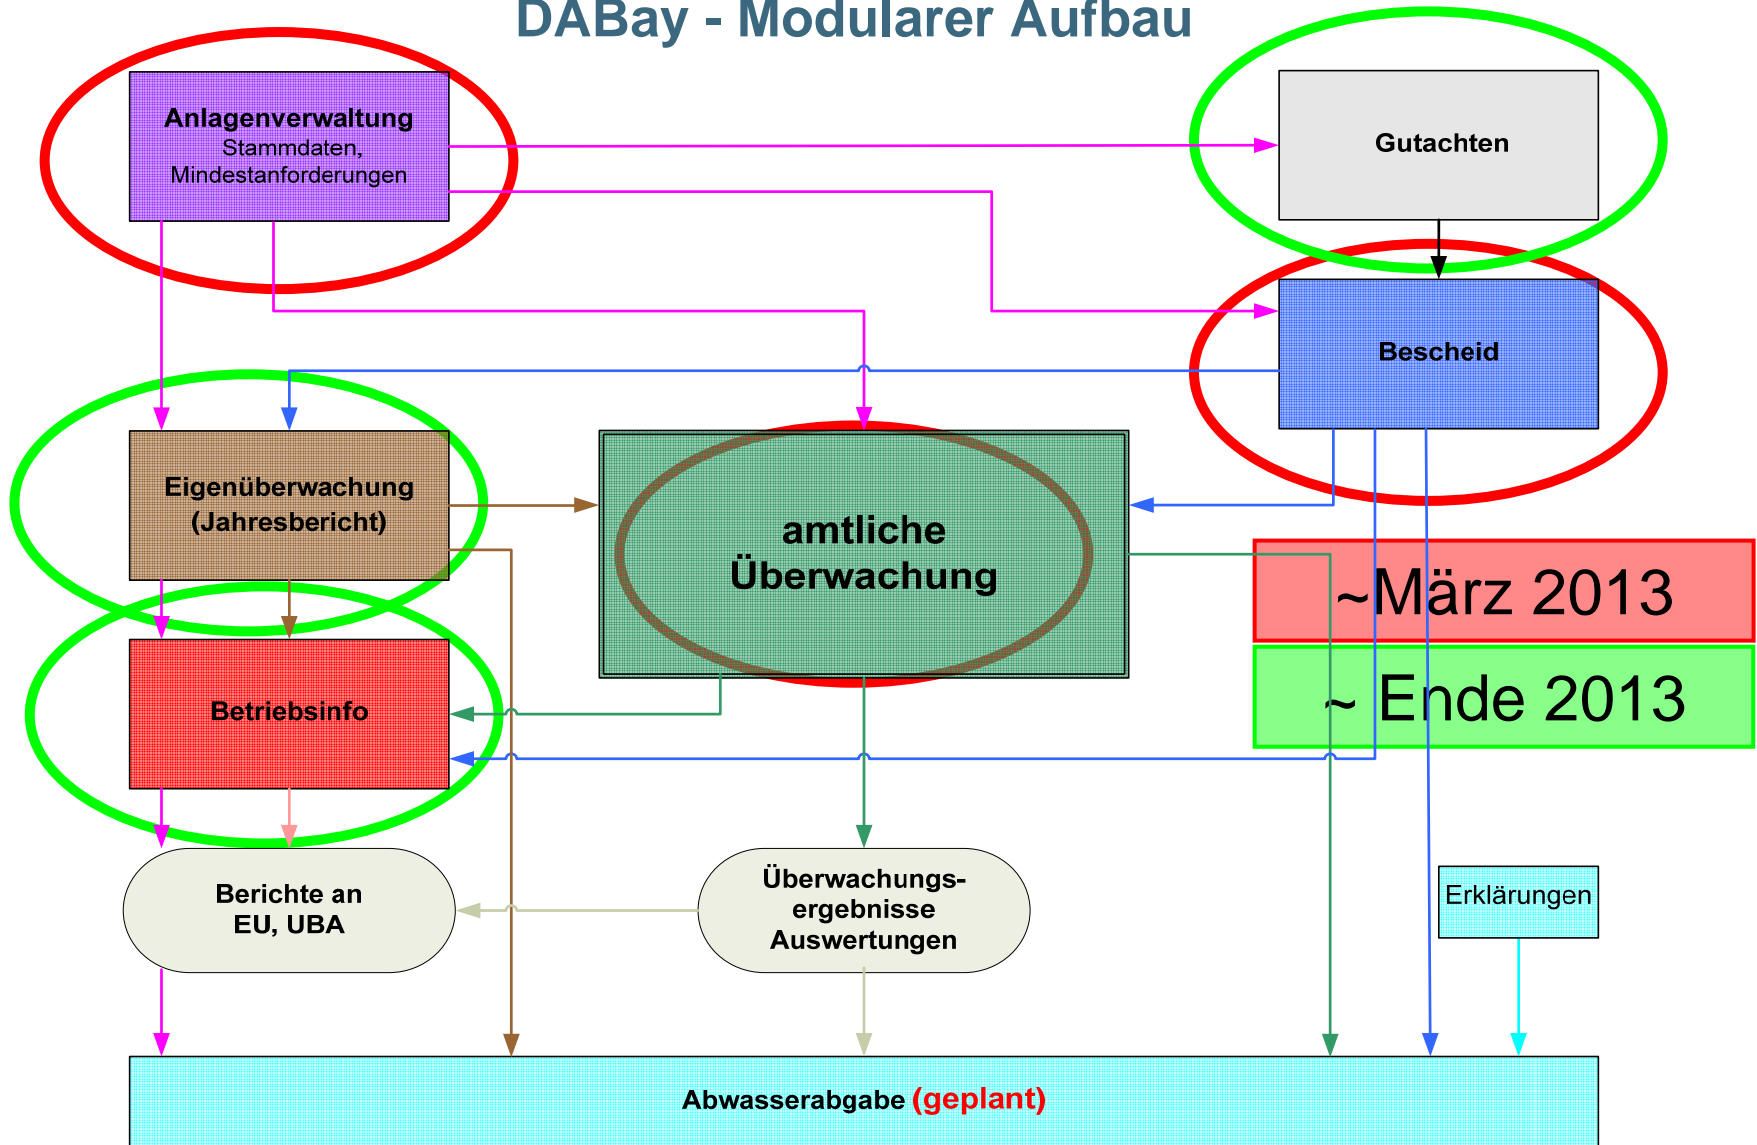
DABay - Modularer Aufbau

Anlagenverwaltung
Stammdaten, Mindestanforderungen

Gutachten

Bescheid

Eigenüberwachung (Jahresbericht)

amtliche Überwachung

~März 2013

~ Ende 2013

Betriebsinfo

Berichte an EU, UBA

Überwachungsergebnisse Auswertungen

Erklärungen

Abwasserabgabe (geplant)